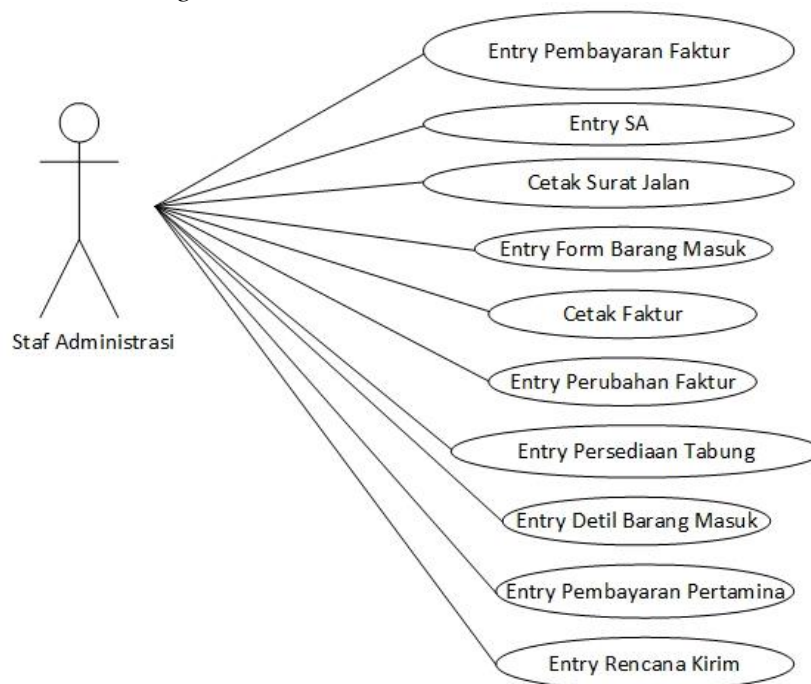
Staf Administrasi

Entry Pembayaran Faktur

Entry SA

Cetak Surat Jalan

Entry Form Barang Masuk

Cetak Faktur

Entry Perubahan Faktur

Entry Persediaan Tabung

Entry Detil Barang Masuk

Entry Pembayaran Pertamina

Entry Rencana Kirim